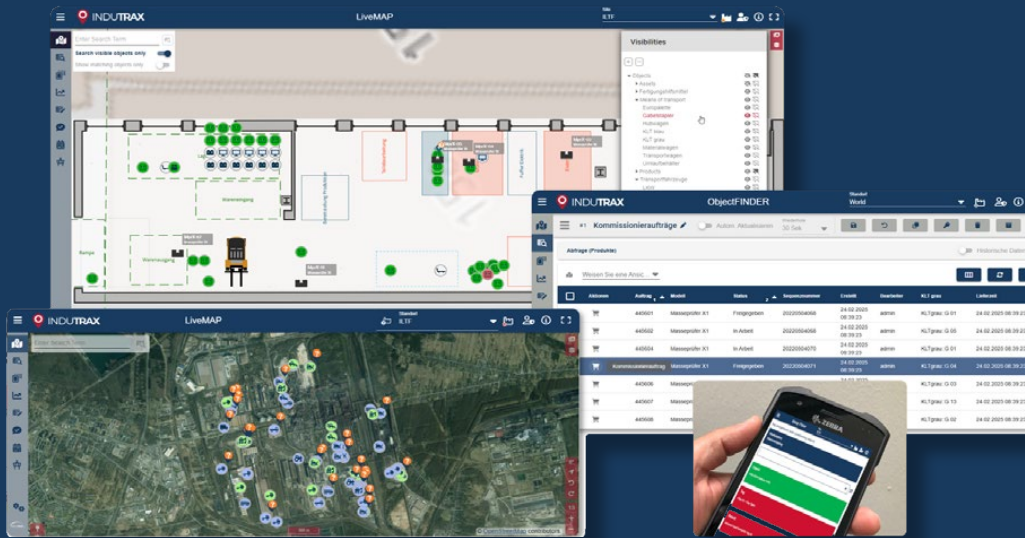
INDUTRAX

LiveMAP

Enter Search Term

Search visible objects only

Show matching objects only

Visibilities

Objects
Assets
Fertigungshilfsmittel
Means of transport
Europalette
Gabelstapler
Hubwagen
KLT neu
KLT grau
Transportwagen
Products
Transportfahrzeuge

Wareneingang

Rampe

Warenausgang

INDUTRAX

LiveMAP

Standort
ILTF

Enter Search Term

INDUTRAX

ObjectFINDER

Standort
World

#1 Kommissionieraufträge

Autom. Aktualisieren

30 Sek

Abfrage (Produkt)

Historische Daten

Weisen Sie eine Ansic...

| | Aktionen | Auftrag | Modell | Status | Sequenznummer | Erstellt | Bearbeiter | KLT grau | Lieferzeit |
|---|---|---|---|---|---|---|---|---|---|
| | | 445601 | Masseprüfer X1 | Freigegeben | 20220504068 | 24.02.2020 08:39:23 | admin | KLTgrau: G 01 | 24.02.2020 08:39:23 |
| | | 445602 | Masseprüfer X1 | In Arbeit | 20220504069 | 24.02.2020 08:39:23 | admin | KLTgrau: G 05 | 24.02.2020 08:39:23 |
| | | 445604 | Masseprüfer X1 | In Arbeit | 20220504070 | 24.02.2020 08:39:23 | admin | KLTgrau: G 06 | 24.02.2020 08:39:23 |
| | Kommissionierauftrag | 445605 | Masseprüfer X1 | Freigegeben | 20220504071 | 24.02.2020 08:39:23 | admin | KLTgrau: G 04 | 24.02.2020 08:39:23 |
| | | 445606 | Masseprüfer X1 | | | | | | 24.02.2020 08:39:23 |
| | | 445607 | Masseprüfer X1 | | | | | KLTgrau: G 13 | 24.02.2020 08:39:23 |
| | | 445608 | Masseprüfer X1 | | | | | KLTgrau: G 02 | 24.02.2020 08:39:23 |

ZEBRA